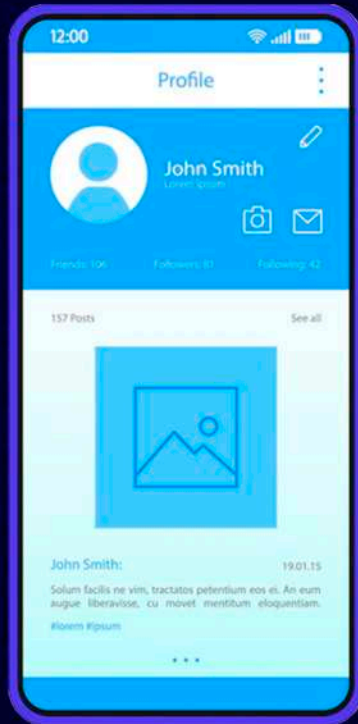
12:00

Profile

John Smith
Lorem ipsum

Friends: 106 Followers: 81 Following: 42

157 Posts

See all

John Smith:

19.01.15

Solum facilis ne vim, tractatos petentium eos ei. An eum augue liberavisse, cu movet mentitum eloquentiam.

#lorem #ipsum